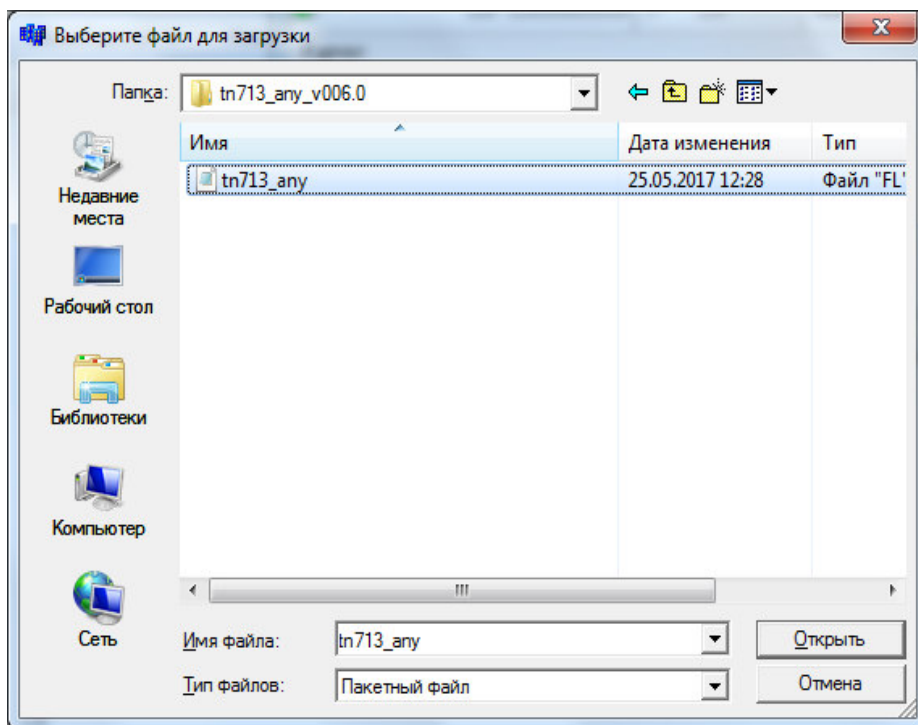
Выберите файл для загрузки

Папка: tn713_any_v006.0

Имя | Дата изменения | Тип
tn713_any | 25.05.2017 12:28 | Файл "FL'

Недавние места

Рабочий стол

Библиотеки

Компьютер

Сеть

Имя файла: tn713_any

Тип файлов: Пакетный файл

Открыть

Отмена